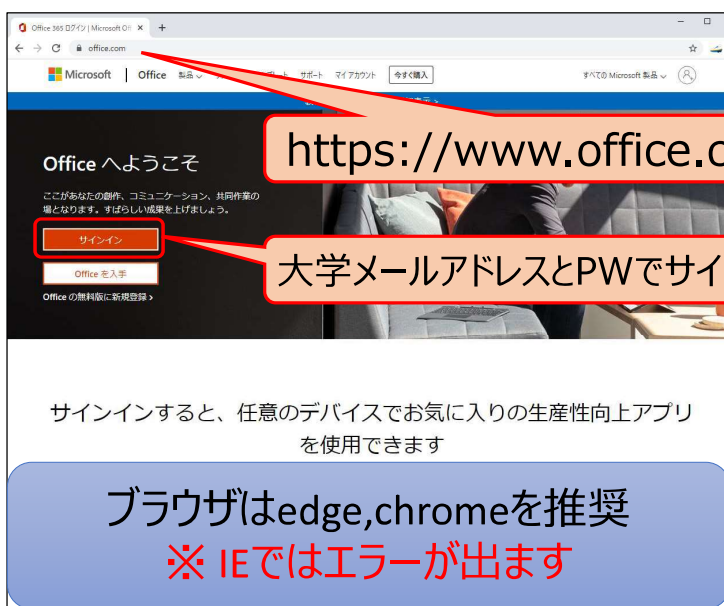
Office 365 ログイン | Microsoft Of ×  +

office.com

Microsoft | Office 製品 サポート マイ アカウント 今すぐ購入 すべての Microsoft 製品

https://www.office.c

Office へようこそ

ここがあなたの創作、コミュニケーション、共同作業の場となります。すばらしい成果を上げましょう。

サインイン

Office を入手

Office の無料版に新規登録 >

大学メールアドレスとPWでサイ

サインインすると、任意のデバイスでお気に入りの生産性向上アプリを使用できます

ブラウザはedge,chromeを推奨
※ IEではエラーが出ます